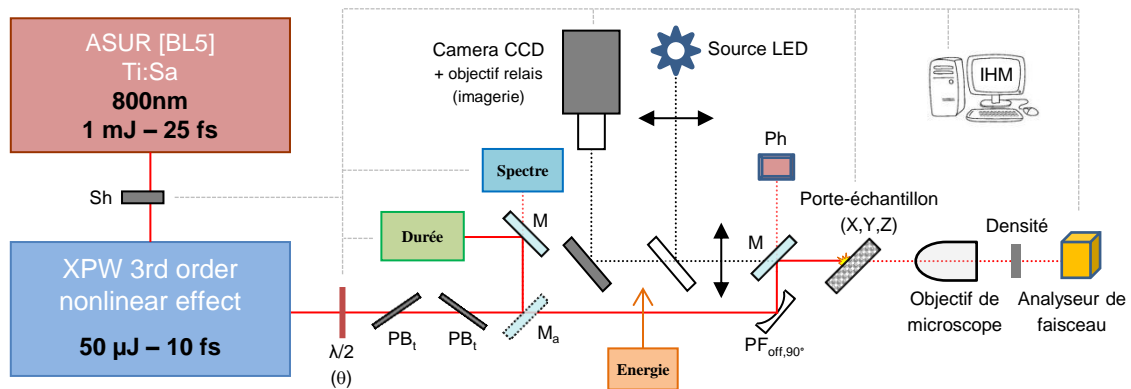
ASUR [BL5]
Ti:Sa
800nm
1 mJ – 25 fs

Sh

XPW 3rd order nonlinear effect
50 µJ – 10 fs

Camera CCD
+ objectif relais
(imagerie)

Source LED

IHM

Spectre

Ph

Durée

M

M

Porte-échantillon
(X,Y,Z)

Densité

Objectif de microscope

Analyseur de faisceau

$\lambda/2$
($\theta$)

$PB_t$

$PB_t$

$M_a$

Energie

$PF_{off,90°}$